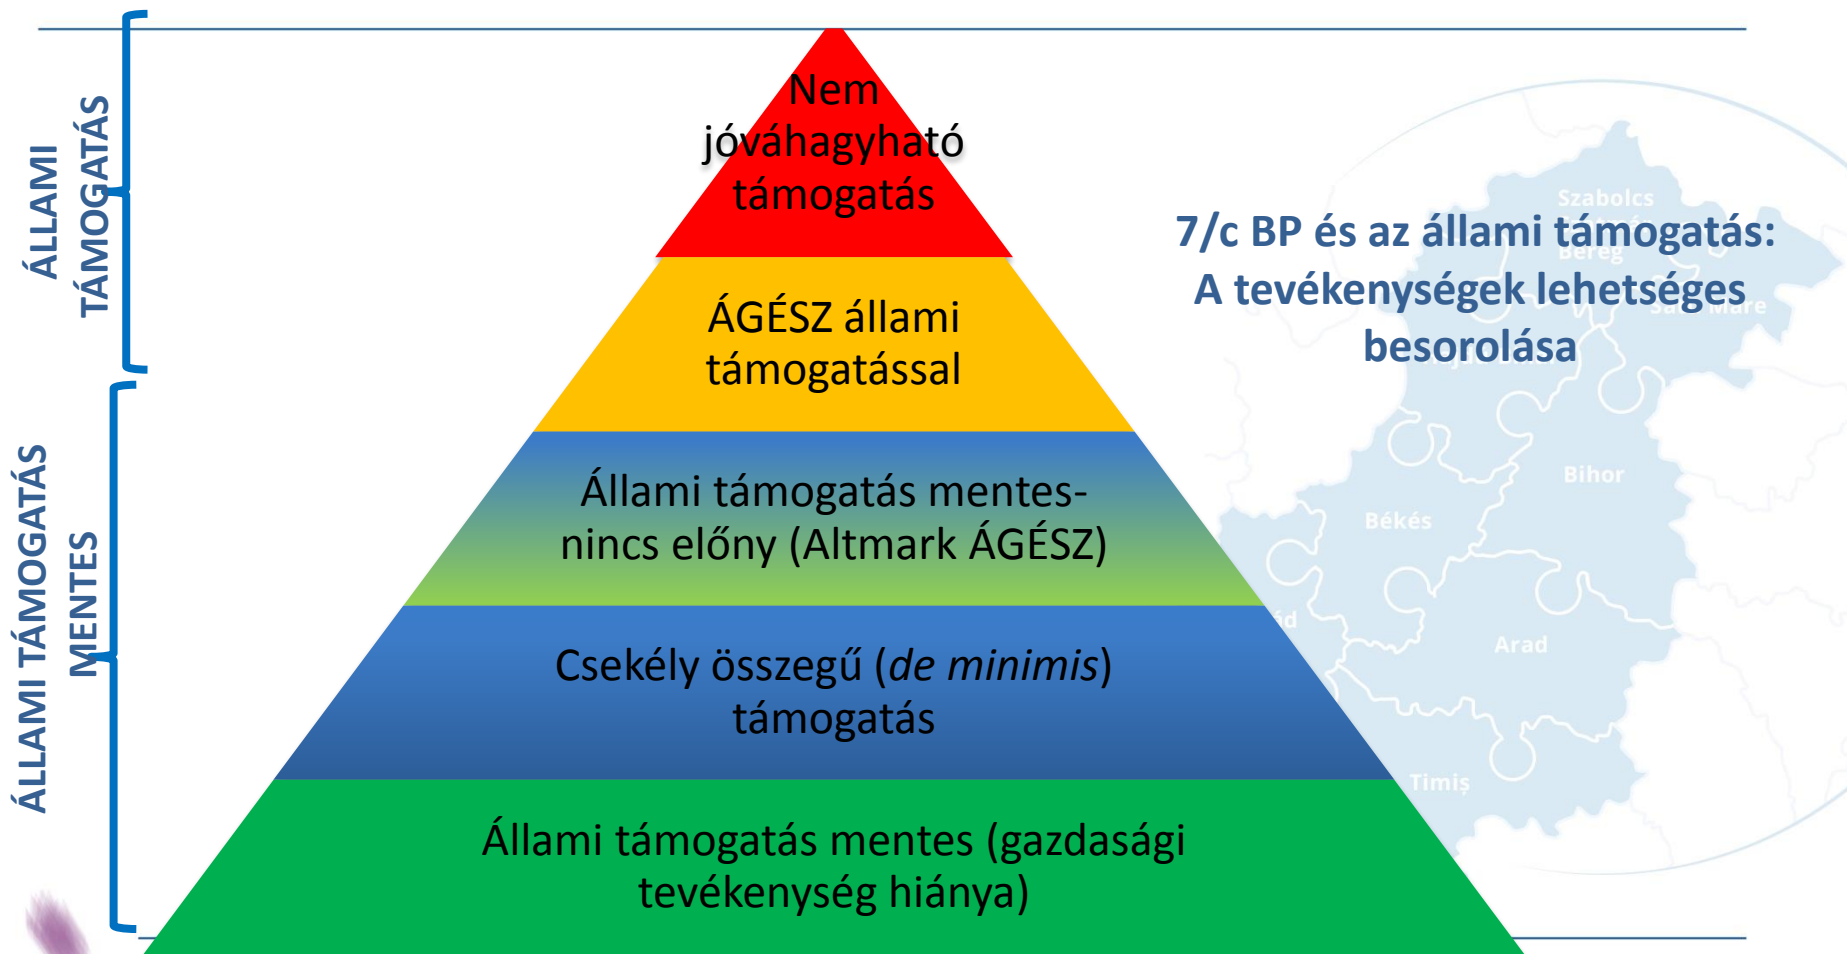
ÁLLAMI TÁMOGATÁS

ÁLLAMI TÁMOGATÁS MENTES

Nem jóváhagyható támogatás

ÁGÉSZ állami támogatással

Állami támogatás mentes- nincs előny (Altmark ÁGÉSZ)

Csekély összegű (*de minimis*) támogatás

Állami támogatás mentes (gazdasági tevékenység hiánya)

7/c BP és az állami támogatás: A tevékenységek lehetséges besorolása

Szabolcs

Bereg

Satu Mare

Bihor

Békés

Arad

Timiș